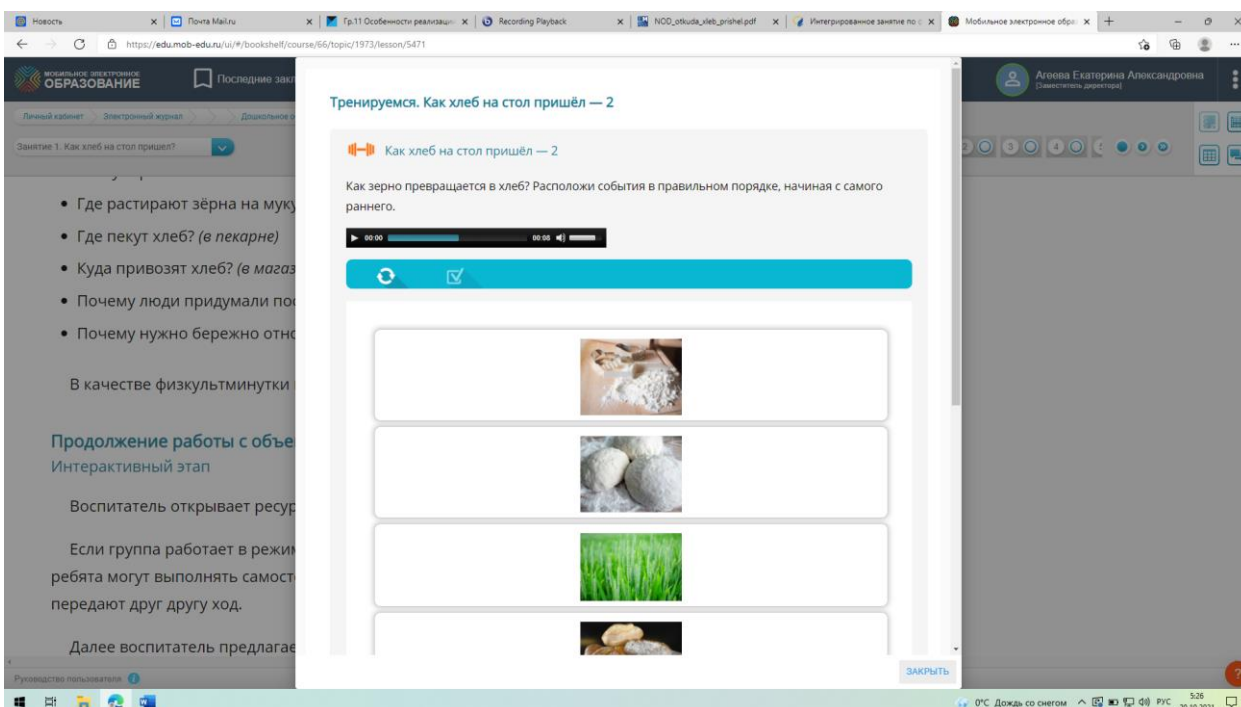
Новости | Почта Mail.ru | Гр.11 Особенности реализаци | Recording Playback | NOD_otkuda_xleb_prishel.pdf | Интегрированное занятие по | Мобильное электронное обр

https://edu.mob-edu.ru/ui/#/bookshelf/course/66/topic/1973/lesson/5471

МОБИЛЬНОЕ ЭЛЕКТРОННОЕ ОБРАЗОВАНИЕ

Последние закл

Агеева Екатерина Александровна
[Заместитель директора]

Личный кабинет > Электронный журнал > > Дошкольное о

Занятие 1. Как хлеб на стол пришел?

• Где растирают зёрна на муку
• Где пекут хлеб? *(в пекарне)*
• Куда привозят хлеб? *(в магаз*
• Почему люди придумали по
• Почему нужно бережно отно

В качестве физкультминутки

Продолжение работы с объе
Интерактивный этап

Воспитатель открывает ресур

Если группа работает в режим ребята могут выполнять самост передают друг другу ход.

Далее воспитатель предлагае

Руководство пользователя

Тренируемся. Как хлеб на стол пришёл — 2

Как хлеб на стол пришёл — 2

Как зерно превращается в хлеб? Расположи события в правильном порядке, начиная с самого раннего.

00:00 00:00

ЗАКРЫТЬ

0°C Дождь со снегом РУС 5:26